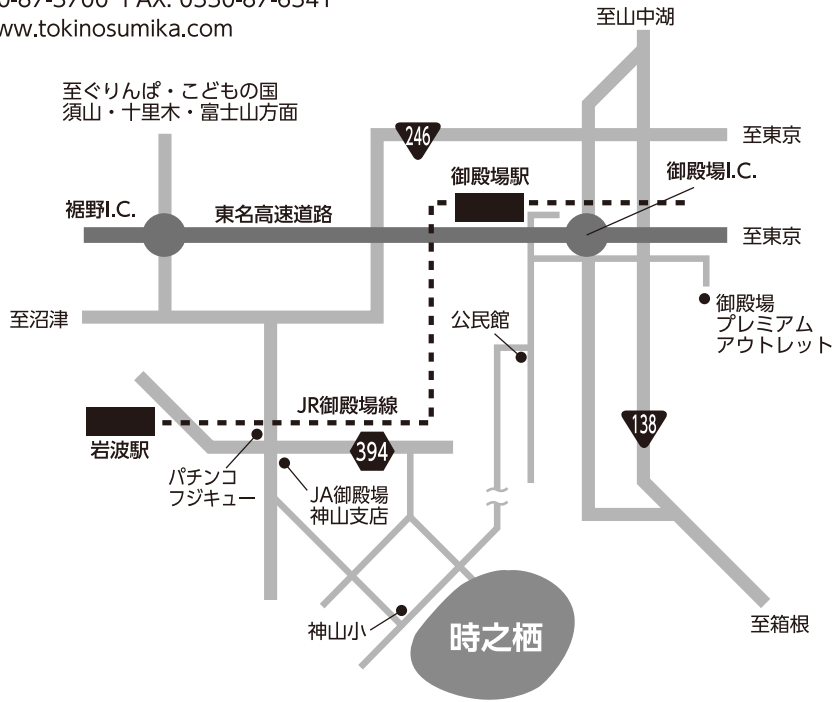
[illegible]-87-3700 FAX. 0550-87-6541
www.tokinosumika.com

至山中湖

至ぐりんぱ・こどもの国
須山・十里木・富士山方面

246

至東京

御殿場駅

御殿場I.C.

裾野I.C.

東名高速道路

至東京

御殿場
プレミアム
アウトレット

至沼津

公民館

JR御殿場線

138

岩波駅

394

パチンコ
フジキュー

JA御殿場
神山支店

神山小

時之栖

至箱根